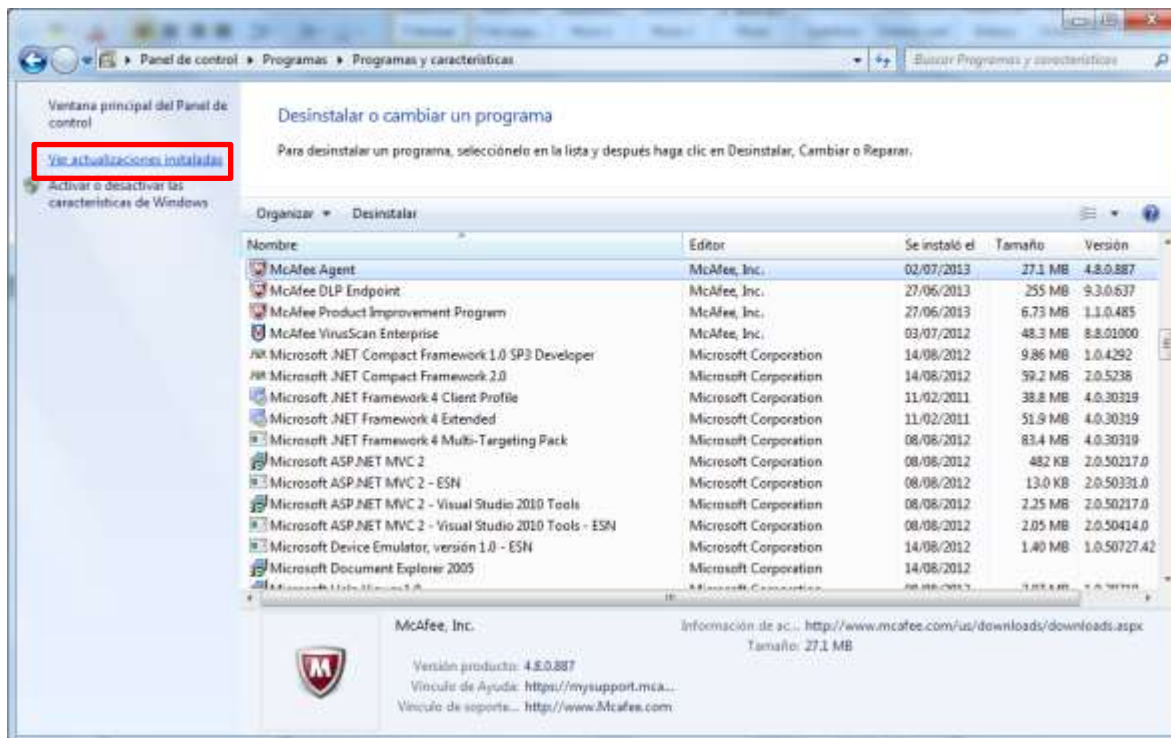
Panel de control ▸ Programas ▸ Programas y características

Buscar Programas y características

Ventana principal del Panel de control

Ver actualizaciones instaladas

Activar o desactivar las características de Windows

Desinstalar o cambiar un programa

Para desinstalar un programa, selecciónelo en la lista y después haga clic en Desinstalar, Cambiar o Reparar.

Organizar ▾ Desinstalar

| Nombre | Editor | Se instaló el | Tamaño | Versión |
|---|---|---|---|---|
| McAfee Agent | McAfee, Inc. | 02/07/2013 | 27.1 MB | 4.8.0.887 |
| McAfee DLP Endpoint | McAfee, Inc. | 27/06/2013 | 255 MB | 9.3.0.637 |
| McAfee Product Improvement Program | McAfee, Inc. | 27/06/2013 | 6.73 MB | 1.1.0.485 |
| McAfee VirusScan Enterprise | McAfee, Inc. | 03/07/2012 | 48.3 MB | 8.8.01000 |
| Microsoft .NET Compact Framework 1.0 SP3 Developer | Microsoft Corporation | 14/08/2012 | 9.86 MB | 1.0.4292 |
| Microsoft .NET Compact Framework 2.0 | Microsoft Corporation | 14/08/2012 | 59.2 MB | 2.0.5238 |
| Microsoft .NET Framework 4 Client Profile | Microsoft Corporation | 11/02/2011 | 38.8 MB | 4.0.30319 |
| Microsoft .NET Framework 4 Extended | Microsoft Corporation | 11/02/2011 | 51.9 MB | 4.0.30319 |
| Microsoft .NET Framework 4 Multi-Targeting Pack | Microsoft Corporation | 08/08/2012 | 83.4 MB | 4.0.30319 |
| Microsoft ASP.NET MVC 2 | Microsoft Corporation | 08/08/2012 | 482 KB | 2.0.50217.0 |
| Microsoft ASP.NET MVC 2 - ESN | Microsoft Corporation | 08/08/2012 | 13.0 KB | 2.0.50331.0 |
| Microsoft ASP.NET MVC 2 - Visual Studio 2010 Tools | Microsoft Corporation | 08/08/2012 | 2.25 MB | 2.0.50217.0 |
| Microsoft ASP.NET MVC 2 - Visual Studio 2010 Tools - ESN | Microsoft Corporation | 08/08/2012 | 2.05 MB | 2.0.50414.0 |
| Microsoft Device Emulator, versión 1.0 - ESN | Microsoft Corporation | 14/08/2012 | 1.40 MB | 1.0.50727.42 |
| Microsoft Document Explorer 2005 | Microsoft Corporation | 14/08/2012 | | |
| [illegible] | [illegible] | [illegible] | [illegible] | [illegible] |

McAfee, Inc. Información de ac... http://www.mcafee.com/us/downloads/downloads.aspx
Tamaño: 27.1 MB
Versión producto: 4.8.0.887
Vínculo de Ayuda: https://mysupport.mca...
Vínculo de soporte... http://www.Mcafee.com